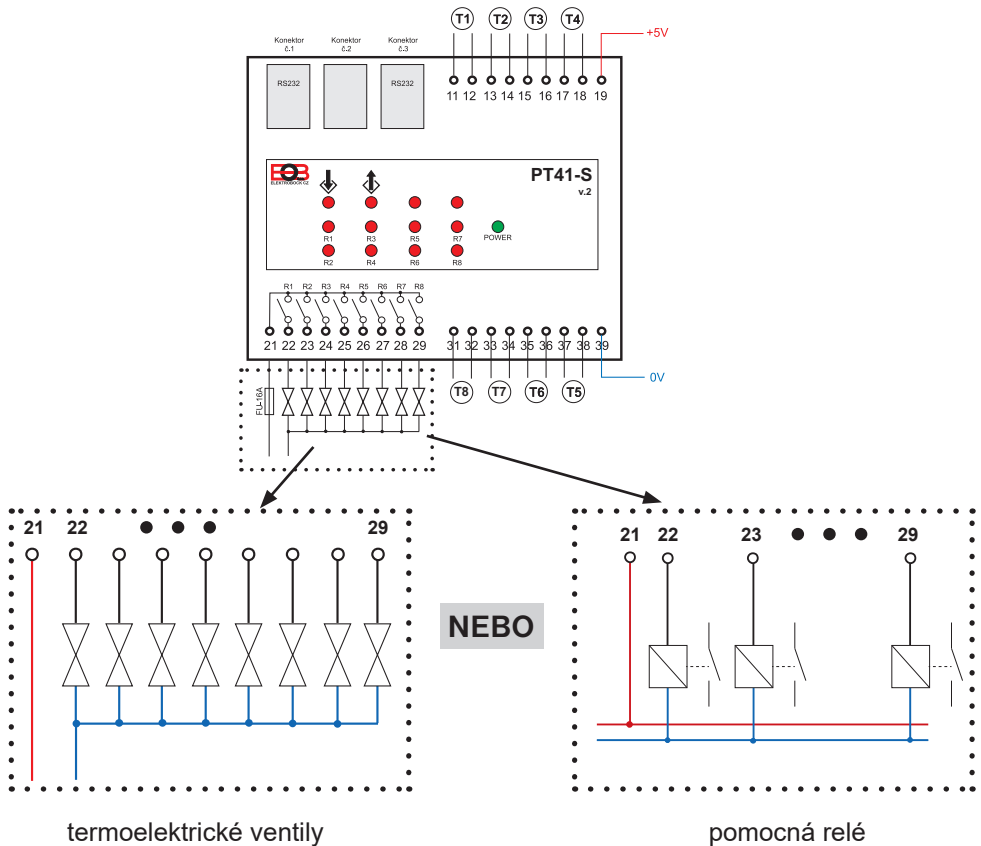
T1 T2 T3 T4
+5V
Konektor č.1
Konektor č.2
Konektor č.3
RS232
RS232
11 12 13 14 15 16 17 18 19
ELEKTROBOCK CZ
PT41-S
v.2
R1 R3 R5 R7
R2 R4 R6 R8
POWER
R1 R2 R3 R4 R5 R6 R7 R8
21 22 23 24 25 26 27 28 29
31 32 33 34 35 36 37 38 39
T8 T7 T6 T5
0V
FU-16A
21 22 ● ● ● 29
NEBO
21 22 23 ● ● ● 29
termoelektrické ventily
pomocná relé